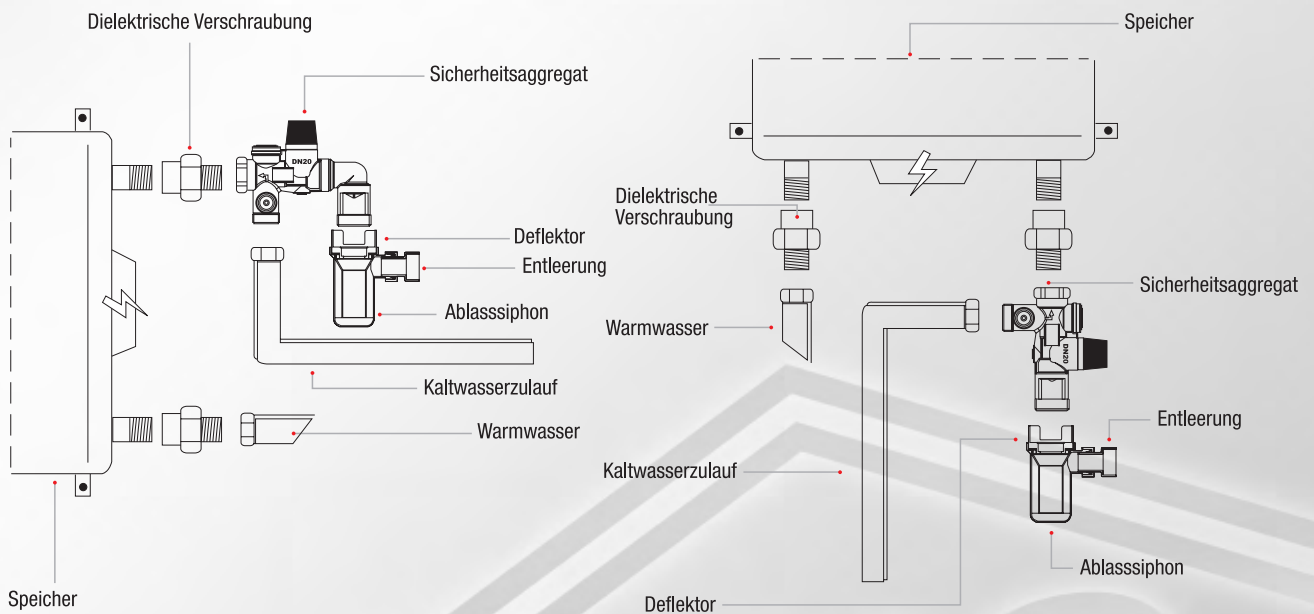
Dielektrische Verschraubung

Sicherheitsaggregat

DN20

Deflektor

Entleerung

Ablasssiphon

Kaltwasserzulauf

Warmwasser

Speicher

Speicher

Dielektrische Verschraubung

Sicherheitsaggregat

Warmwasser

DN20

Entleerung

Kaltwasserzulauf

Ablasssiphon

Deflektor